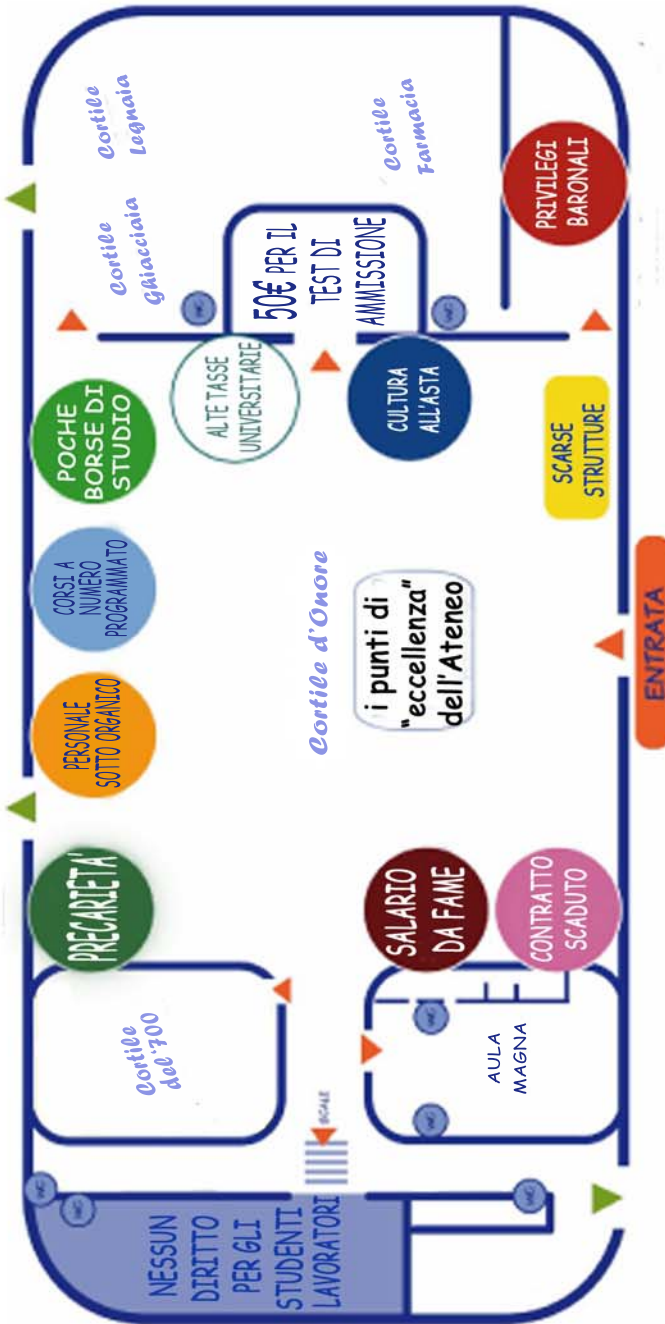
Cortile Legnaia

Cortile Farmacia

PRIVILEGI BARONALI

Cortile Ghiacciaia

50€ PER IL TEST DI AMMISSIONE

ALTE TASSE UNIVERSITARIE

CULTURA ALL'ASTA

POCHE BORSE DI STUDIO

SCARSE STRUTTURE

CORSI A NUMERO PROGRAMMATO

Cortile d'Onore

i punti di "eccellenza" dell'Ateneo

ENTRATA

PERSONALE SOTTO ORGANICO

PRECARIETA'

SALARIO DA FAME

CONTRATTO SCADUTO

Cortile del '700

AULA MAGNA

SCALE

NESSUN DIRITTO PER GLI STUDENTI LAVORATORI